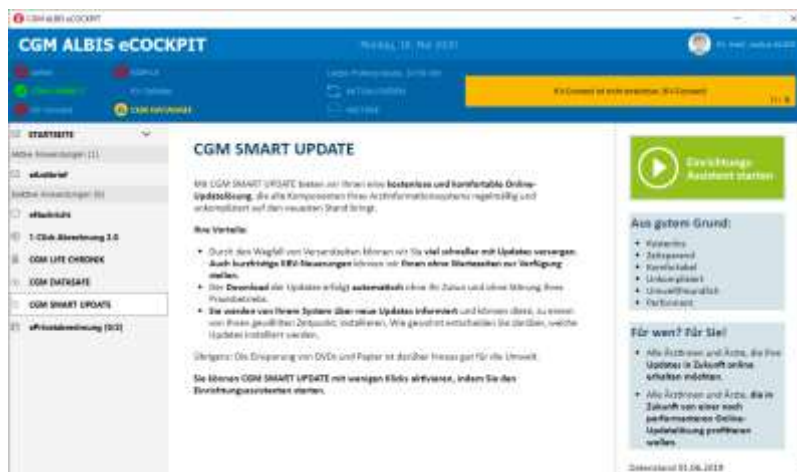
CGM ALBIS eCOCKPIT

CGM ALBIS eCOCKPIT

Montag, 18. Mai 2020

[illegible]

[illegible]

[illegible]

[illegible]

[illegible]

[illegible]

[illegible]

CGM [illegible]

KV-Connect ist nicht installiert. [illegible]

STARTSEITE

Aktive Anwendungen (1)

eArztbrief

Inaktive Anwendungen (6)

eNachricht

1-Click-Abrechnung 2.0

CGM LIFE CHRONIK

CGM DATASAFE

CGM SMART UPDATE

ePrivatabrechnung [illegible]

CGM SMART UPDATE

Mit CGM SMART UPDATE bieten wir Ihnen eine kostenlose und komfortable Online-Updatelösung, die alle Komponenten Ihres Arztinformationssystems regelmäßig und unkompliziert auf den neuesten Stand bringt.

Ihre Vorteile:

• Durch den Wegfall von Versandzeiten können wir Sie viel schneller mit Updates versorgen. Auch kurzfristige KBV-Neuerungen können wir Ihnen ohne Wartezeiten zur Verfügung stellen.

• Der Download der Updates erfolgt automatisch ohne Ihr Zutun und ohne Störung Ihres Praxisbetriebs.

• Sie werden von Ihrem System über neue Updates informiert und können diese, zu einem von Ihnen gewählten Zeitpunkt, installieren. Wie gewohnt entscheiden Sie darüber, welche Updates installiert werden.

Übrigens: Die Einsparung von DVDs und Papier ist darüber hinaus gut für die Umwelt.

Sie können CGM SMART UPDATE mit wenigen Klicks aktivieren, indem Sie den Einrichtungsassistenten starten.

Einrichtungs-Assistent starten

Aus gutem Grund:

• Kostenlos
• Zeitsparend
• Komfortabel
• Unkompliziert
• Umweltfreundlich
• Performant

Für wen? Für Sie!

• Alle Ärztinnen und Ärzte, die ihre Updates in Zukunft online erhalten möchten.

• Alle Ärztinnen und Ärzte, die in Zukunft von einer noch performanteren Online-Updatelösung profitieren wollen.

Datenstand 01.06.2019